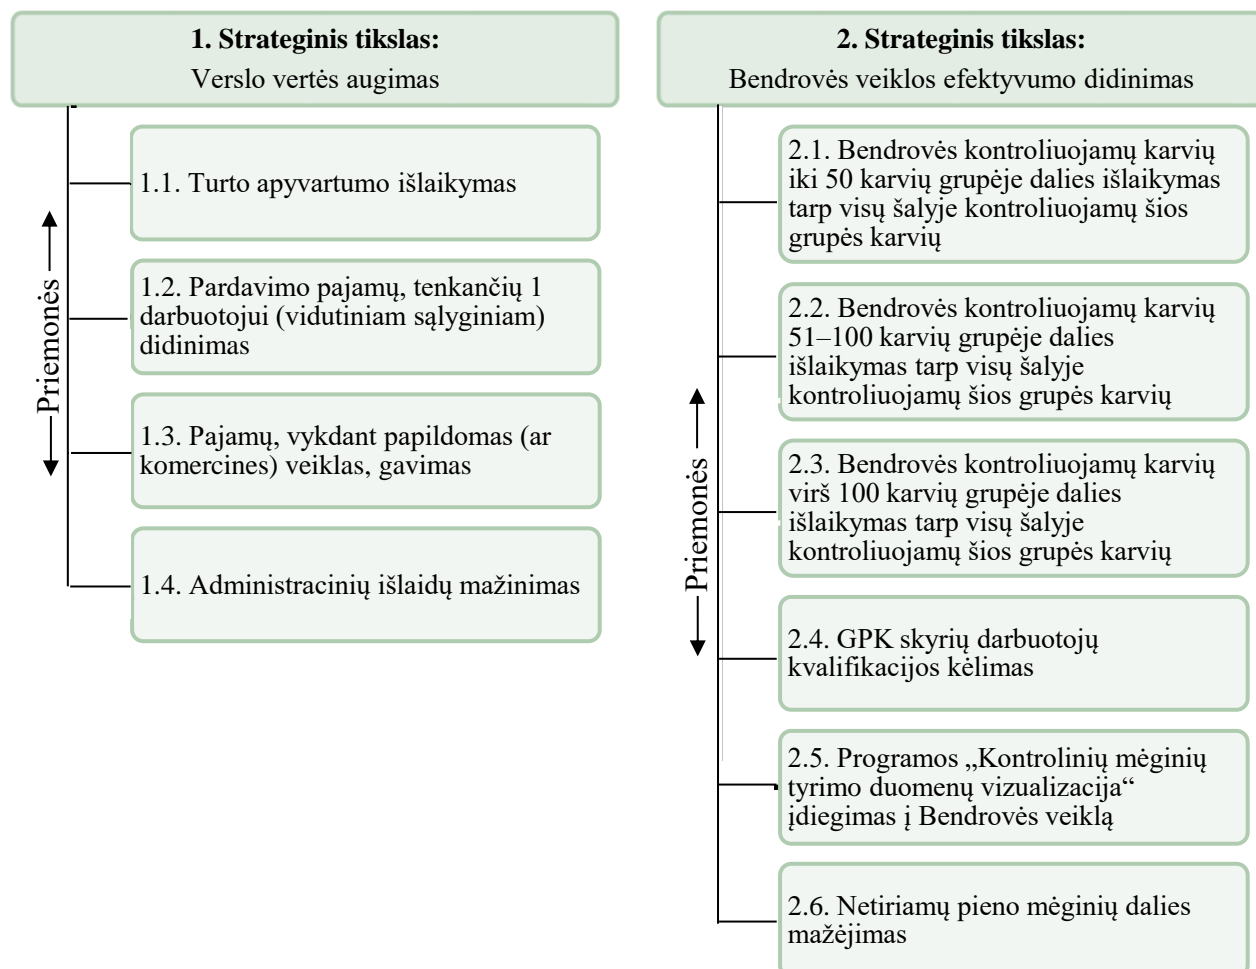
**1. Strateginis tikslas:**
Verslo vertės augimas

Priemonės

1.1. Turto apyvartumo išlaikymas

1.2. Pardavimo pajamų, tenkančių 1 darbuotojui (vidutiniam sąlyginiam) didinimas

1.3. Pajamų, vykdant papildomas (ar komercines) veiklas, gavimas

1.4. Administracinių išlaidų mažinimas

**2. Strateginis tikslas:**
Bendrovės veiklos efektyvumo didinimas

Priemonės

2.1. Bendrovės kontroliuojamų karvių iki 50 karvių grupėje dalies išlaikymas tarp visų šalyje kontroliuojamų šios grupės karvių

2.2. Bendrovės kontroliuojamų karvių 51–100 karvių grupėje dalies išlaikymas tarp visų šalyje kontroliuojamų šios grupės karvių

2.3. Bendrovės kontroliuojamų karvių virš 100 karvių grupėje dalies išlaikymas tarp visų šalyje kontroliuojamų šios grupės karvių

2.4. GPK skyrių darbuotojų kvalifikacijos kėlimas

2.5. Programos „Kontrolinių mėginių tyrimo duomenų vizualizacija" įdiegimas į Bendrovės veiklą

2.6. Netiriamų pieno mėginių dalies mažėjimas